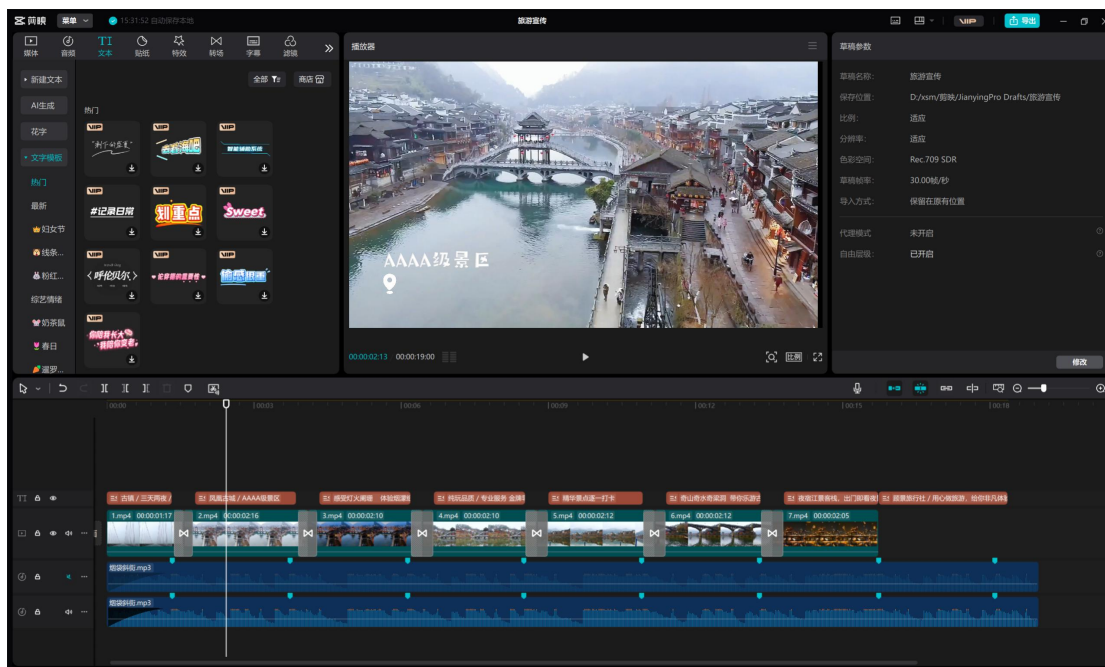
剪映 菜单 15:31:52 自动保存本地 旅游宣传 VIP 导出

媒体 音频 文本 贴纸 特效 转场 字幕 滤镜

新建文本
AI生成
花字
文字模板
热门
最新
妇女节
线条...
粉红...
综艺情绪
奶茶鼠
春日
遛罗...

全部 商店

热门

VIP
VIP
VIP
VIP #记录日常
VIP 划重点
VIP Sweet
VIP 〈呼伦贝尔〉
VIP
VIP
VIP

播放器

AAAA级景区

00:00:02:13 00:00:19:00 比例

草稿参数

草稿名称: 旅游宣传
保存位置: D:/xsm/剪映/JianyingPro Drafts/旅游宣传
比例: 适应
分辨率: 适应
色彩空间: Rec.709 SDR
草稿帧率: 30.00帧/秒
导入方式: 保留在原有位置
代理模式: 未开启
自由层级: 已开启

修改

00:00 00:03 00:06 00:09 00:12 00:15 00:18

古镇 / 三天两夜 / 凤凰古城 / AAAA级景区 感受灯火阑珊 体验烟火 纯玩品质 / 专业服务 金牌 精华景点逐一打卡 奇山奇水奇梁洞 带你乐游 夜宿江景客栈，出门即看夜景 甄选旅行社 / 用心做旅游，给你非凡体验

1.mp4 00:00:01:17 2.mp4 00:00:02:16 3.mp4 00:00:02:10 4.mp4 00:00:02:10 5.mp4 00:00:02:12 6.mp4 00:00:02:12 7.mp4 00:00:02:05

旅游抖音.mp3
旅游抖音.mp3